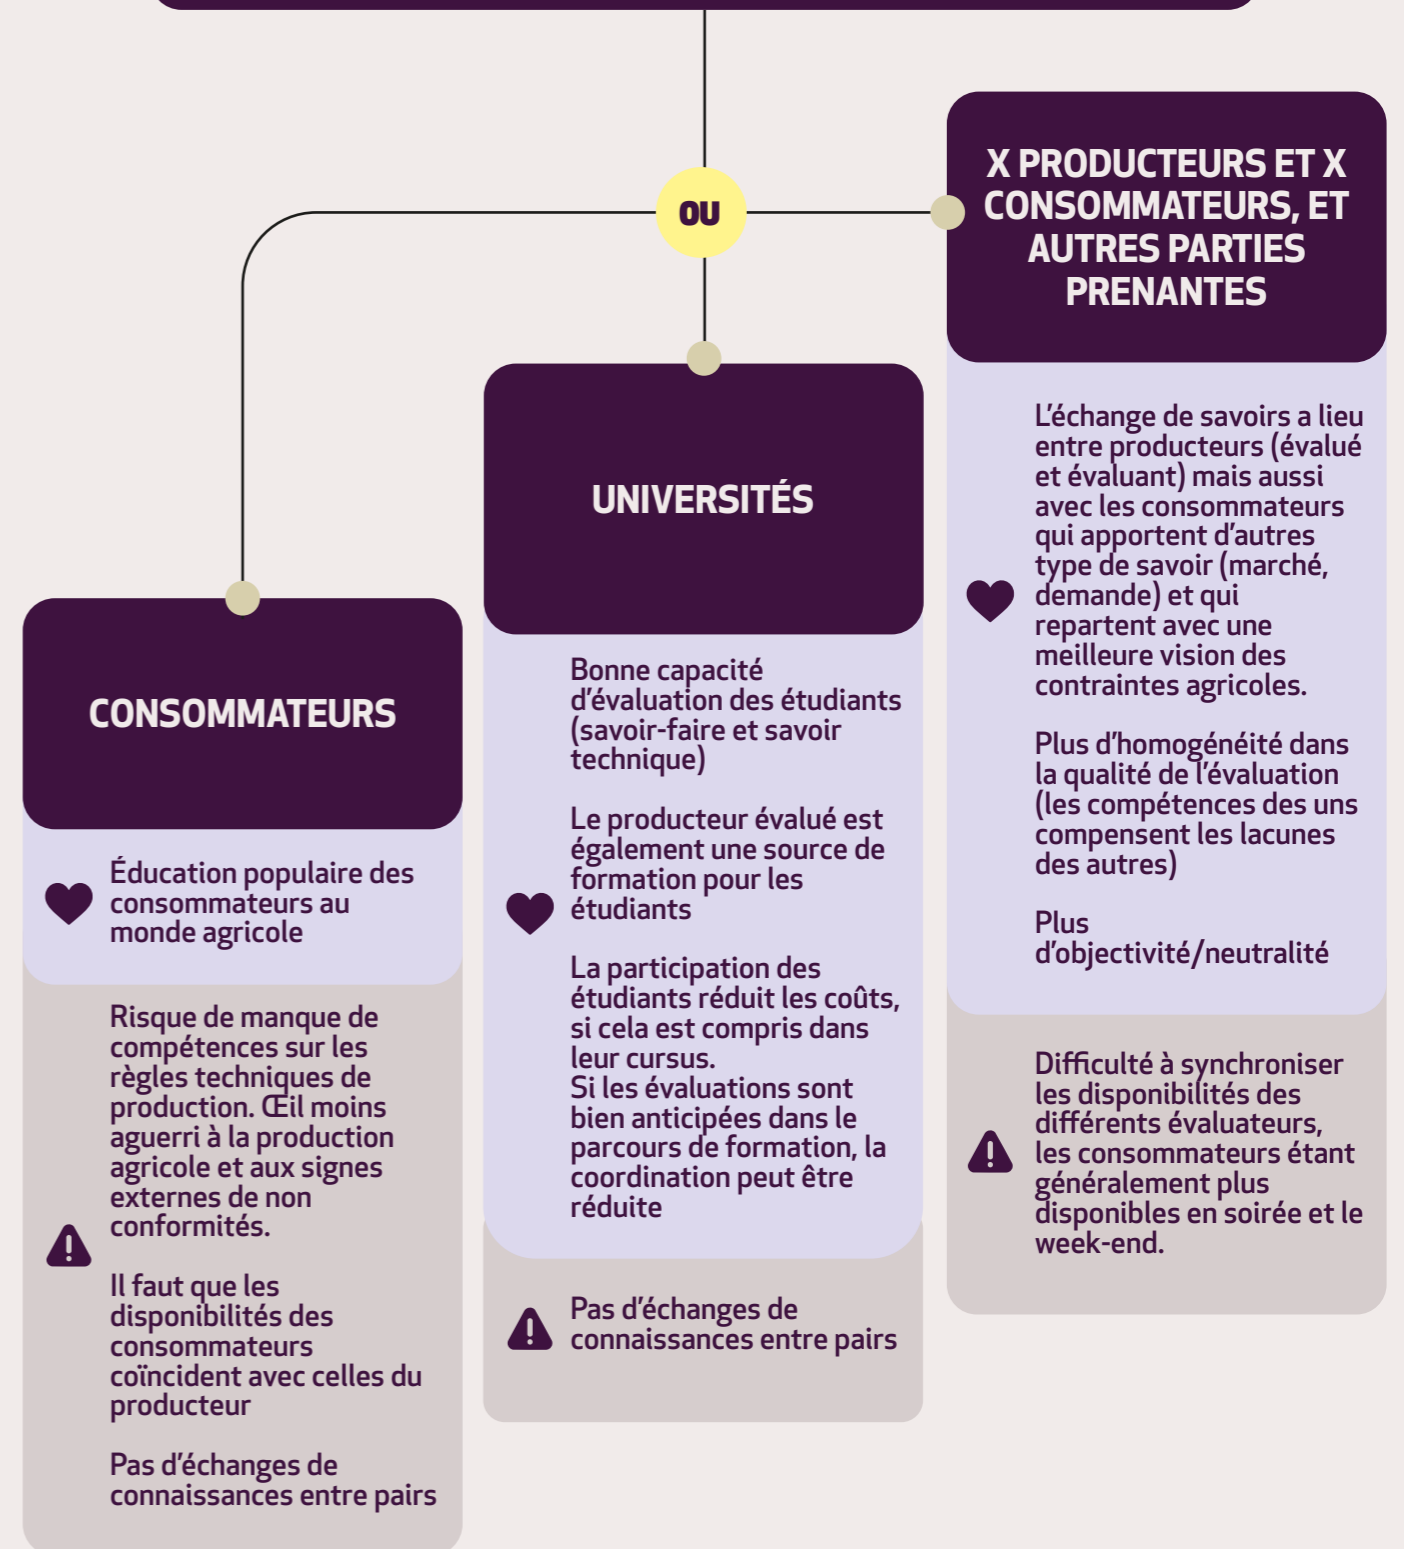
OU

CONSOMMATEURS

Éducation populaire des consommateurs au monde agricole

Risque de manque de compétences sur les règles techniques de production. Œil moins aguerri à la production agricole et aux signes externes de non conformités.

Il faut que les disponibilités des consommateurs coïncident avec celles du producteur

Pas d'échanges de connaissances entre pairs

UNIVERSITÉS

Bonne capacité d'évaluation des étudiants (savoir-faire et savoir technique)

Le producteur évalué est également une source de formation pour les étudiants

La participation des étudiants réduit les coûts, si cela est compris dans leur cursus.
Si les évaluations sont bien anticipées dans le parcours de formation, la coordination peut être réduite

Pas d'échanges de connaissances entre pairs

X PRODUCTEURS ET X CONSOMMATEURS, ET AUTRES PARTIES PRENANTES

L'échange de savoirs a lieu entre producteurs (évalué et évaluant) mais aussi avec les consommateurs qui apportent d'autres type de savoir (marché, demande) et qui repartent avec une meilleure vision des contraintes agricoles.

Plus d'homogénéité dans la qualité de l'évaluation (les compétences des uns compensent les lacunes des autres)

Plus d'objectivité/neutralité

Difficulté à synchroniser les disponibilités des différents évaluateurs, les consommateurs étant généralement plus disponibles en soirée et le week-end.